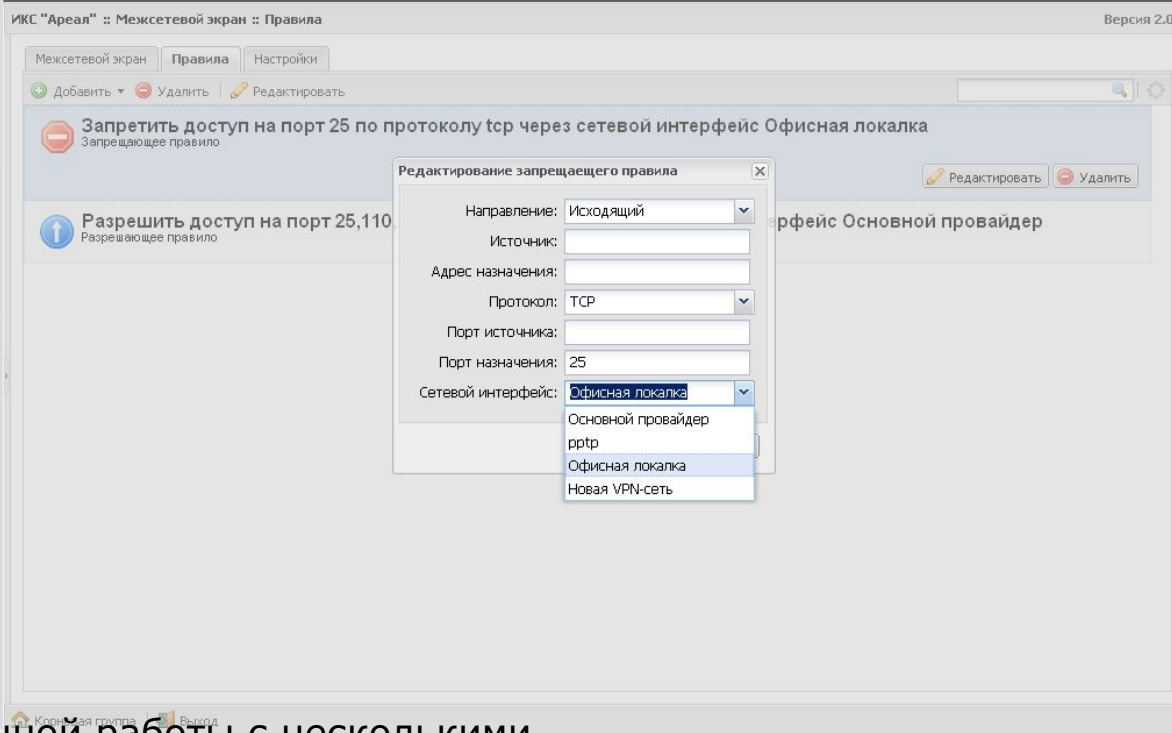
ИКС "Ареал" :: Межсетевой экран :: Правила

Версия 2.0

Межсетевой экран | Правила | Настройки

Добавить ▾ | Удалить | Редактировать

Запретить доступ на порт 25 по протоколу tcp через сетевой интерфейс Офисная локалка
Запрещающее правило

Редактировать | Удалить

Разрешить доступ на порт 25,110, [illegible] рфейс Основной провайдер
Разрешающее правило

Редактирование запрещающего правила

Направление: Исходящий

Источник:

Адрес назначения:

Протокол: TCP

Порт источника:

Порт назначения: 25

Сетевой интерфейс: Офисная локалка

Основной провайдер
pptp
Офисная локалка
Новая VPN-сеть

Корневая группа | Выход

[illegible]ной работы с несколькими